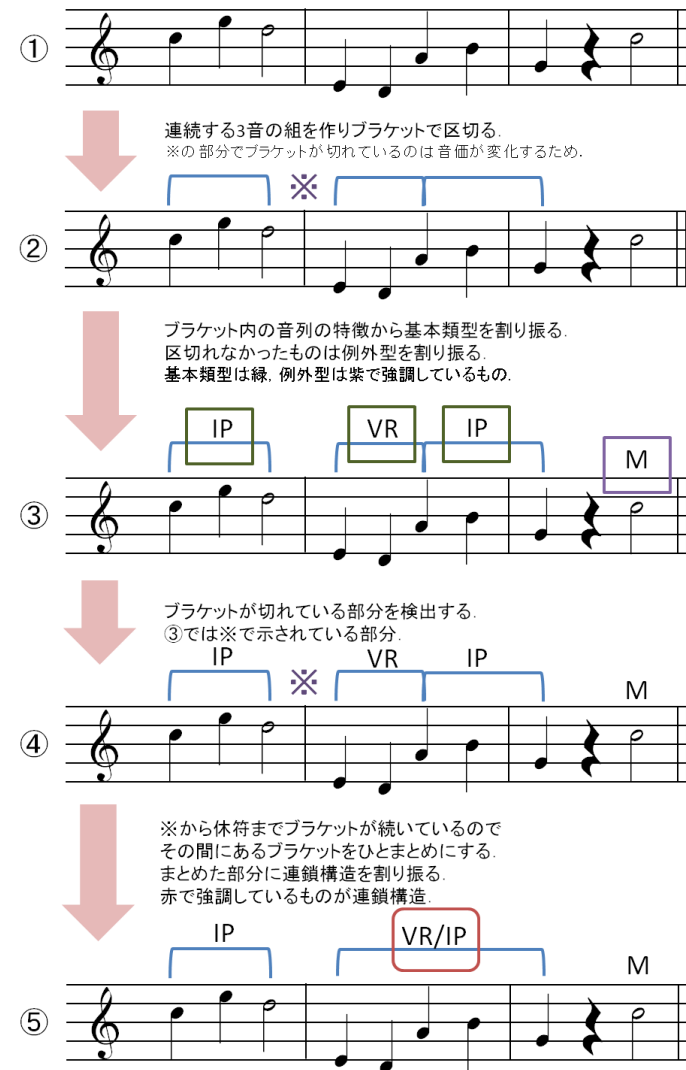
①

連続する3音の組を作りブラケットで区切る.
※の 部分でブラケットが切れているのは音価が変化するため.

※

②

ブラケット内の音列の特徴から基本類型を割り振る.
区切れなかったものは例外型を割り振る.
基本類型は緑, 例外型は紫で強調しているもの.

IP VR IP M

③

ブラケットが切れている部分を検出する.
③では※で示されている部分.

IP ※ VR IP M

④

※から休符までブラケットが続いているので
その間にあるブラケットをひとまとめにする.
まとめた部分に連鎖構造を割り振る.
赤で強調しているものが連鎖構造.

IP VR/IP M

⑤